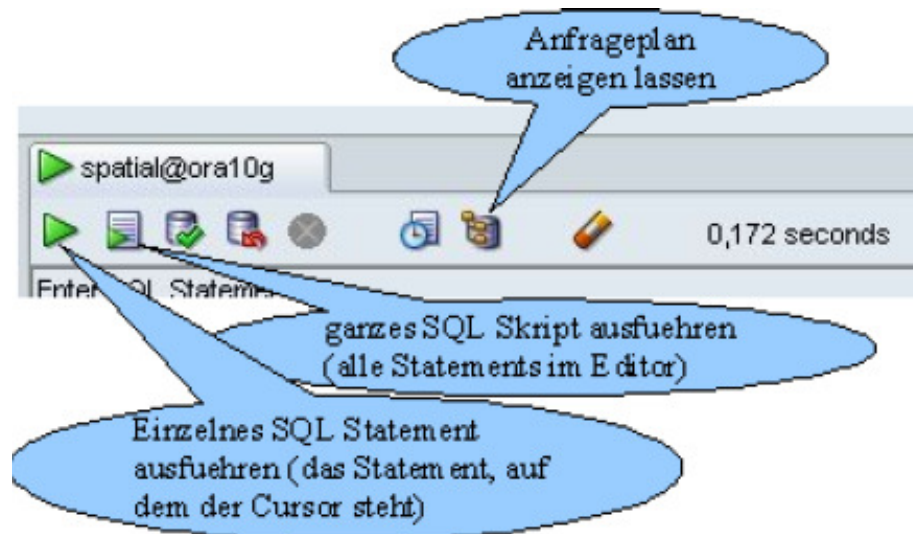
Anfrageplan anzeigen lassen

spatial@ora10g

0,172 seconds

Enter SQL Statem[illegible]

ganzes SQL Skript ausfuehren (alle Statements im Editor)

Einzelnes SQL Statement ausfuehren (das Statement, auf dem der Cursor steht)